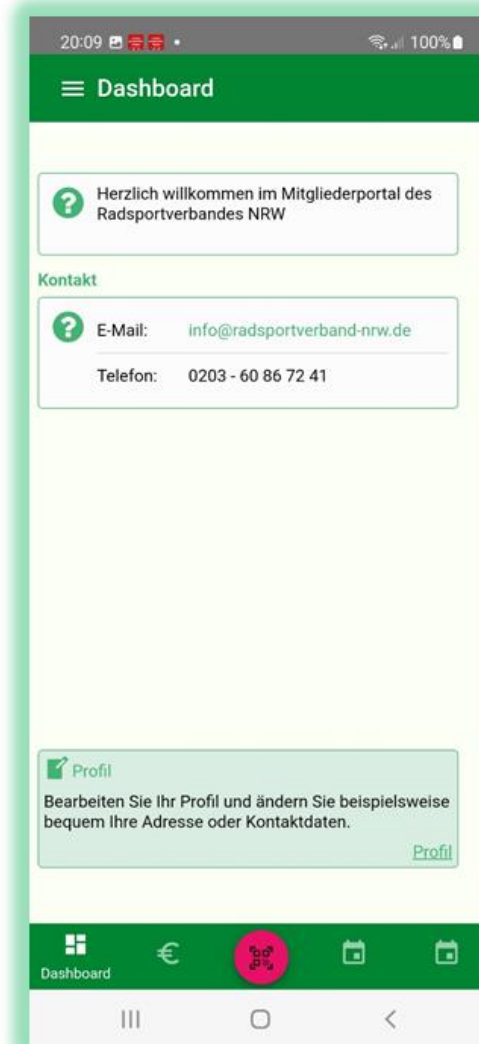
20:09 100%

Dashboard

Herzlich willkommen im Mitgliederportal des Radsportverbandes NRW

Kontakt

E-Mail: info@radsportverband-nrw.de

Telefon: 0203 - 60 86 72 41

Profil

Bearbeiten Sie Ihr Profil und ändern Sie beispielsweise bequem Ihre Adresse oder Kontaktdaten.

Profil

Dashboard

€